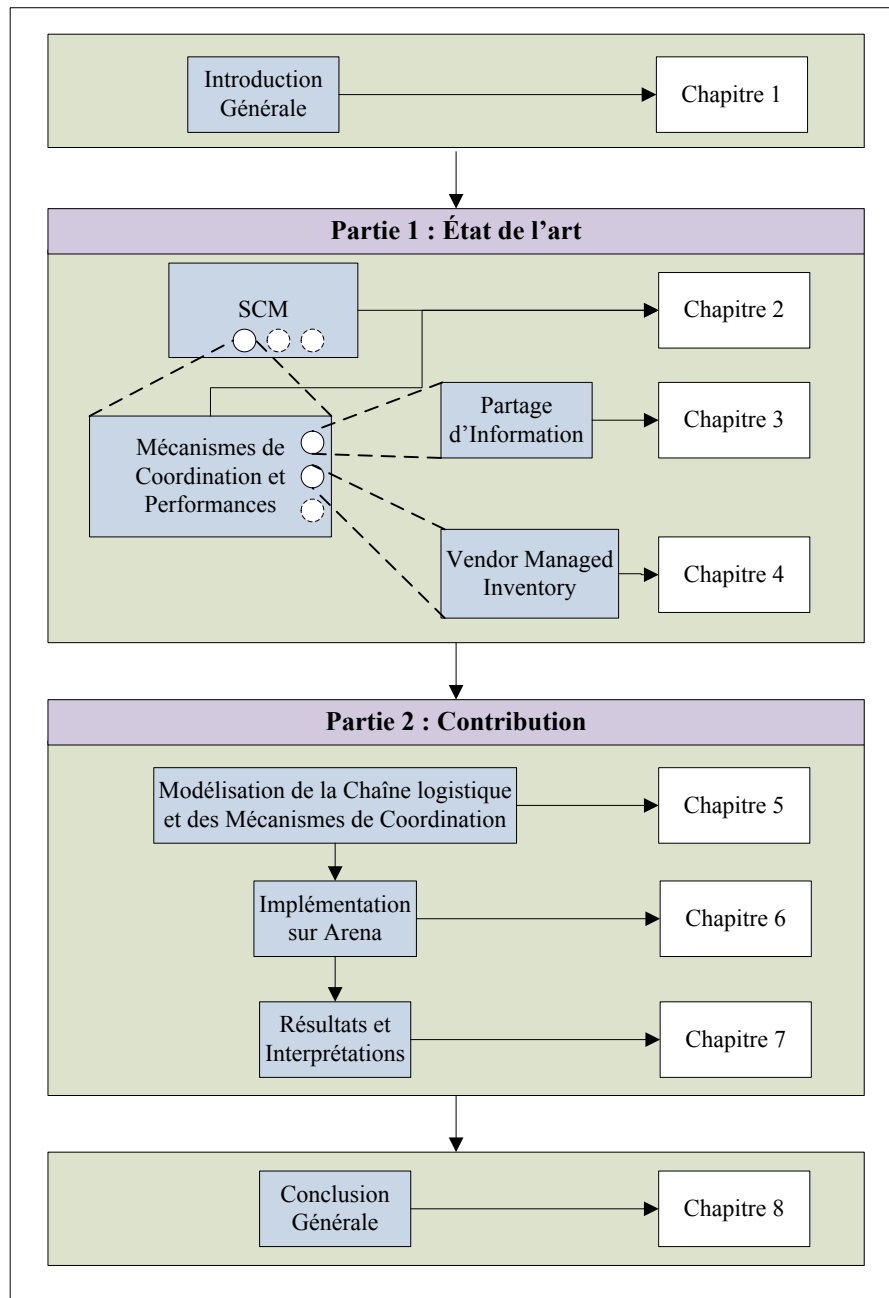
Introduction Générale

Chapitre 1

Partie 1 : État de l'art

SCM

Chapitre 2

Mécanismes de Coordination et Performances

Partage d'Information

Chapitre 3

Vendor Managed Inventory

Chapitre 4

Partie 2 : Contribution

Modélisation de la Chaîne logistique et des Mécanismes de Coordination

Chapitre 5

Implémentation sur Arena

Chapitre 6

Résultats et Interprétations

Chapitre 7

Conclusion Générale

Chapitre 8